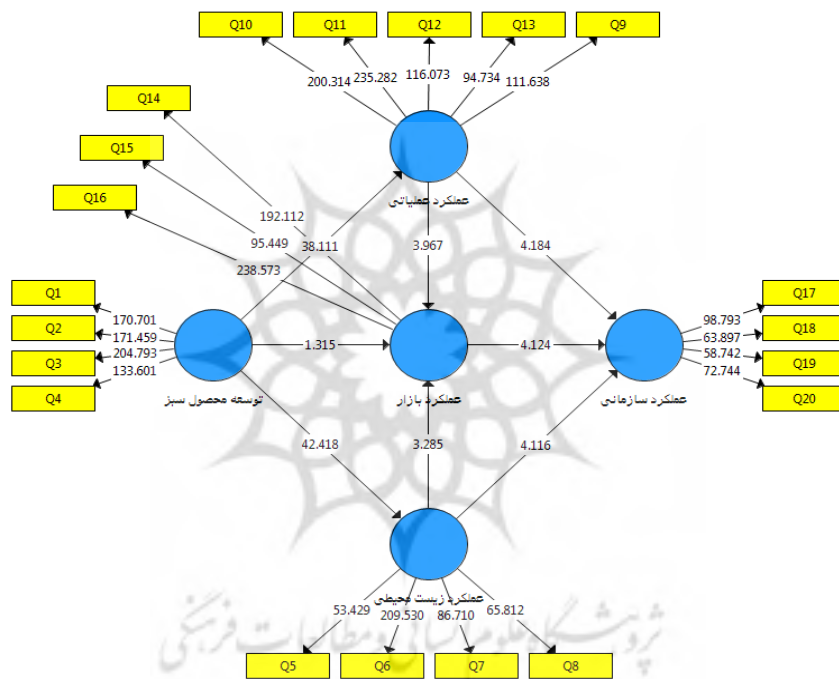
Q10
Q11
Q12
Q13
Q9
200.314
235.282
116.073
94.734
111.638
Q14
Q15
Q16
عملکرد عملیاتی
192.112
95.449
38.111
238.573
3.967
4.184
Q1
Q2
Q3
Q4
170.701
171.459
204.793
133.601
1.315
4.124
98.793
63.897
58.742
72.744
Q17
Q18
Q19
Q20
توسعه محصول سبز
عملکرد بازار
عملکرد سازمانی
42.418
3.285
4.116
عملکرد زیست محیطی
53.429
209.530
86.710
65.812
Q5
Q6
Q7
Q8
پژوهشگاه علوم انسانی و مطالعات فرهنگی